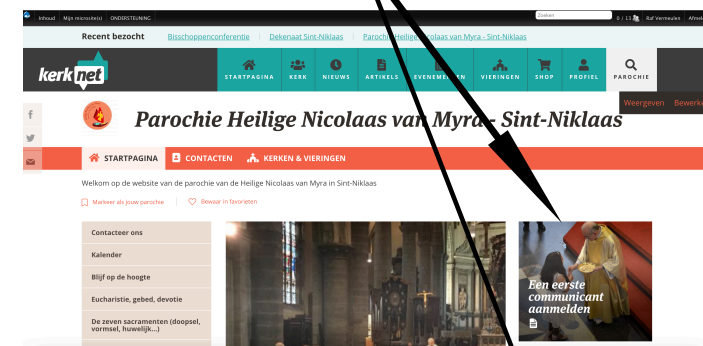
Inhoud Mijn microsite(s) ONDERSTEUNING Zoeken 0 / 13 Raf Vermeulen Afmelden

Recent bezocht Bisschoppenconferentie Dekenaat Sint-Niklaas Parochie Heilige Nicolaas van Myra - Sint-Niklaas

kerknet STARTPAGINA KERK NIEUWS ARTIKELS EVENEMENTEN VIERINGEN SHOP PROFIEL PAROCHIE

Weergeven Bewerken

Parochie Heilige Nicolaas van Myra - Sint-Niklaas

STARTPAGINA CONTACTEN KERKEN & VIERINGEN

Welkom op de website van de parochie van de Heilige Nicolaas van Myra in Sint-Niklaas

Markeer als jouw parochie Bewaar in favorieten

Contacteer ons
Kalender
Blijf op de hoogte
Eucharistie, gebed, devotie
De zeven sacramenten (doopsel, vormsel, huwelijk...)

Een eerste communicant aanmelden